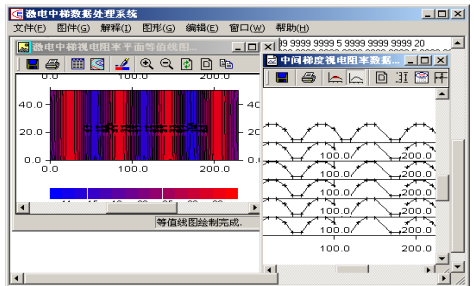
微电中梯数据处理系统
文件(F) 图件(G) 解释(I) 图形(G) 编辑(E) 窗口(W) 帮助(H)
微电中梯视电阻率平面等值线图...
99 9999 9999 5 9999 9999 9999 20
中间梯度视电阻率数据...
40.0
20.0
0.0
0.0
100.0
200.0
100.0
200.0
100.0
200.0
100.0
200.0
100.0
200.0
100.0
等值线图绘制完成.
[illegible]